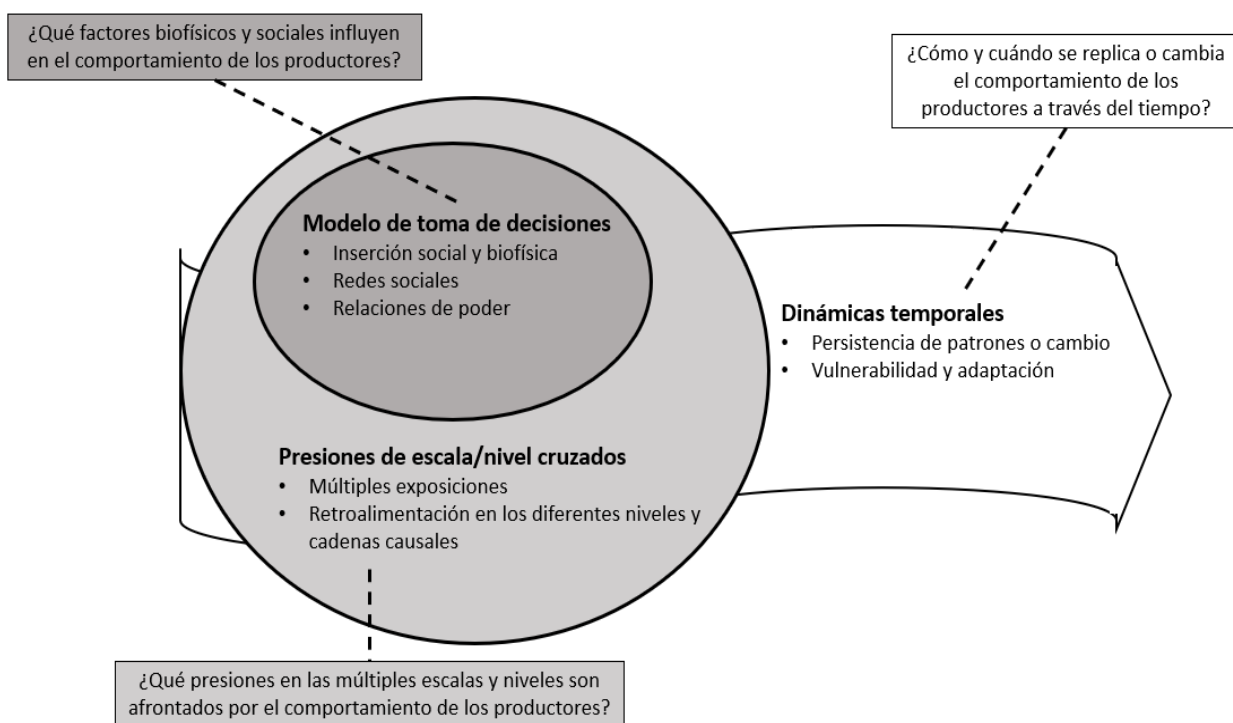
¿Qué factores biofísicos y sociales influyen en el comportamiento de los productores?

¿Cómo y cuándo se replica o cambia el comportamiento de los productores a través del tiempo?

Modelo de toma de decisiones
• Inserción social y biofísica
• Redes sociales
• Relaciones de poder

Dinámicas temporales
• Persistencia de patrones o cambio
• Vulnerabilidad y adaptación

Presiones de escala/nivel cruzados
• Múltiples exposiciones
• Retroalimentación en los diferentes niveles y cadenas causales

¿Qué presiones en las múltiples escalas y niveles son afrontados por el comportamiento de los productores?